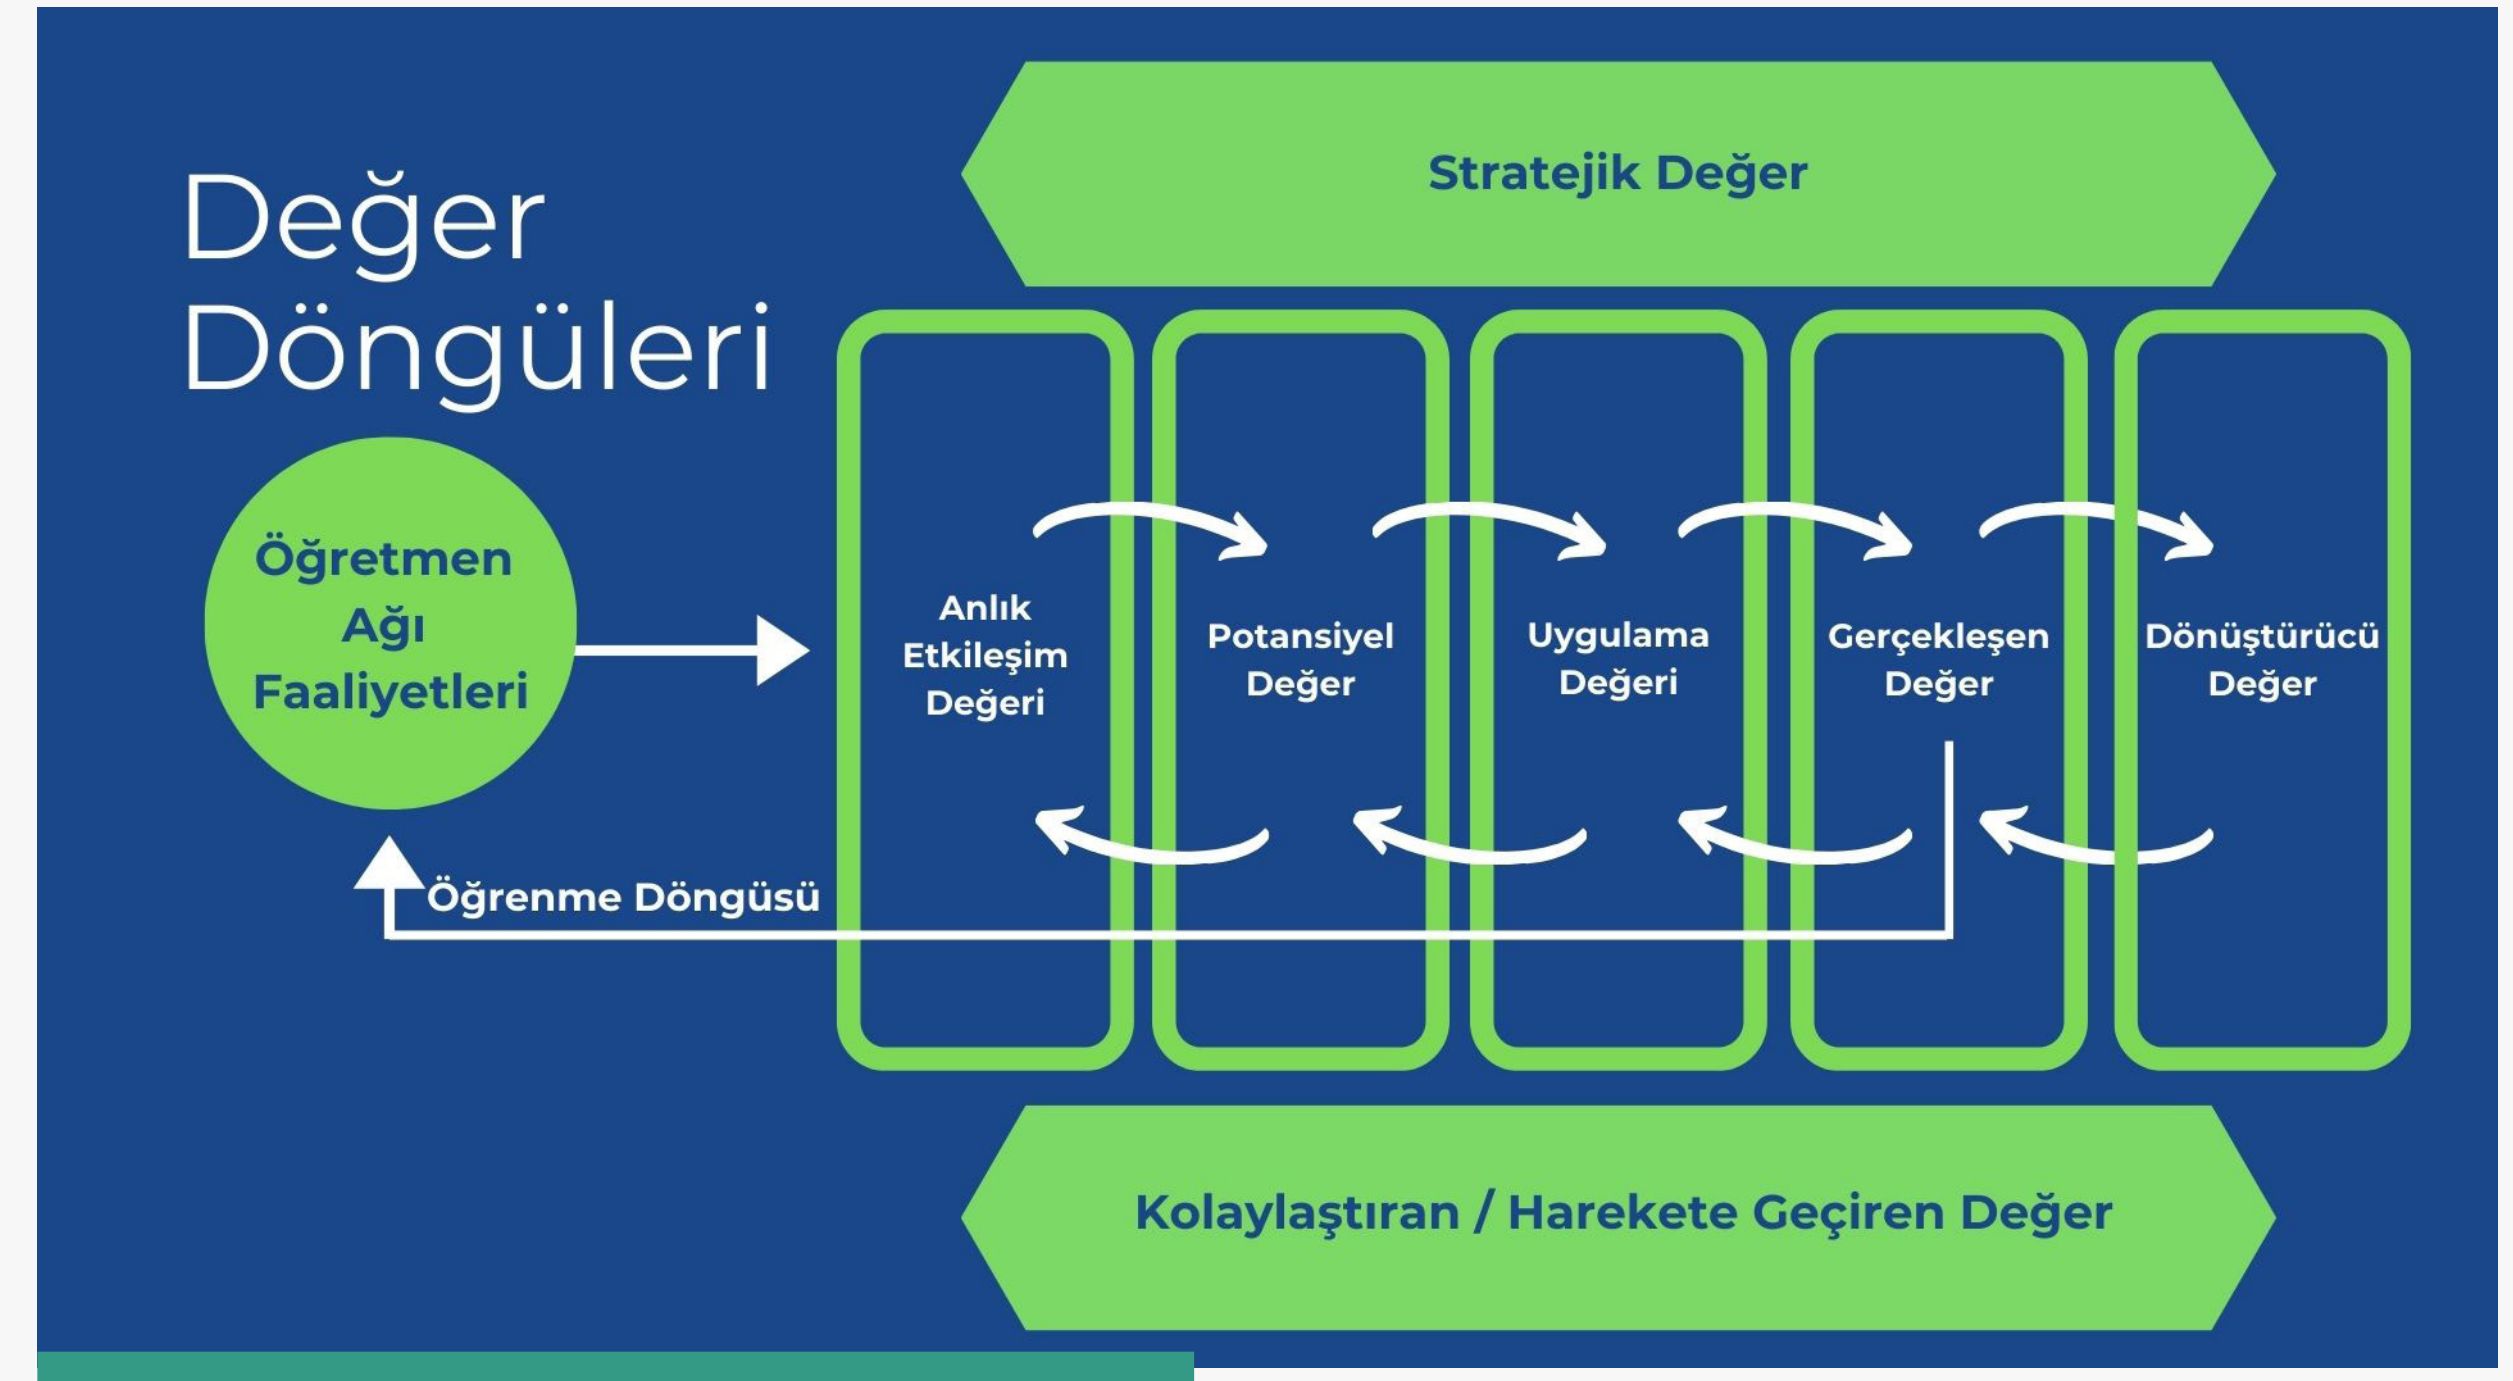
Değer Döngüleri

Stratejik Değer

Öğretmen Ağı Faaliyetleri

Anlık Etkileşim Değeri

Potansiyel Değer

Uygulama Değeri

Gerçekleşen Değer

Dönüştürücü Değer

Öğrenme Döngüsü

Kolaylaştıran / Harekete Geçiren Değer